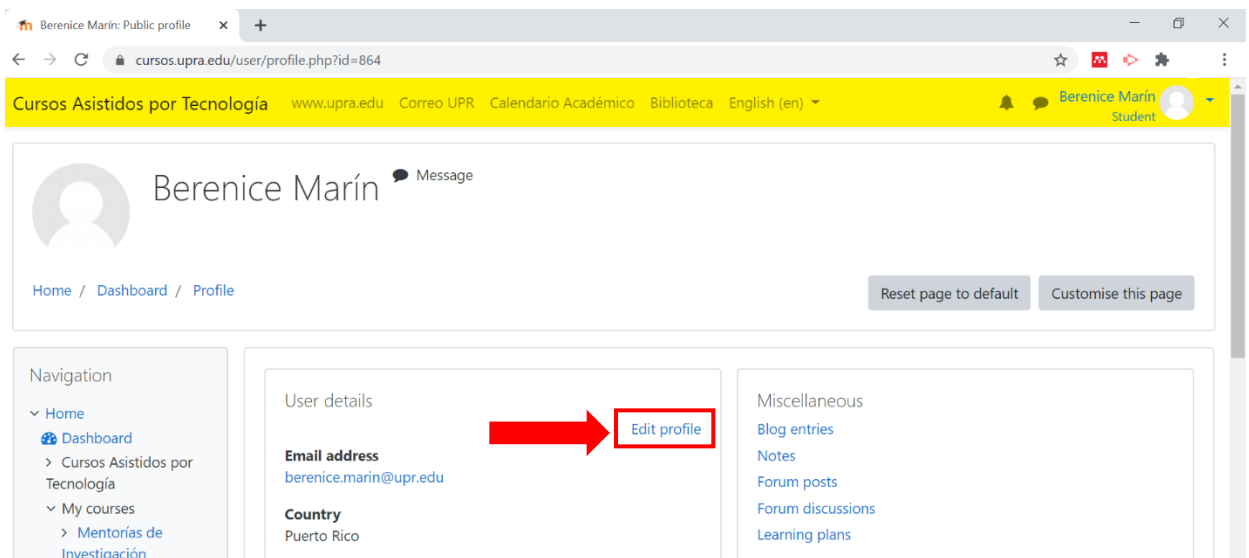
Berenice Marín: Public profile

cursos.upra.edu/user/profile.php?id=864

Cursos Asistidos por Tecnología www.upra.edu Correo UPR Calendario Académico Biblioteca English (en)

Berenice Marín
Student

Berenice Marín Message

Home / Dashboard / Profile

Reset page to default Customise this page

Navigation

Home
Dashboard
Cursos Asistidos por Tecnología
My courses
Mentorías de Investigación

User details

Edit profile

Email address
berenice.marin@upr.edu

Country
Puerto Rico

Miscellaneous

Blog entries
Notes
Forum posts
Forum discussions
Learning plans